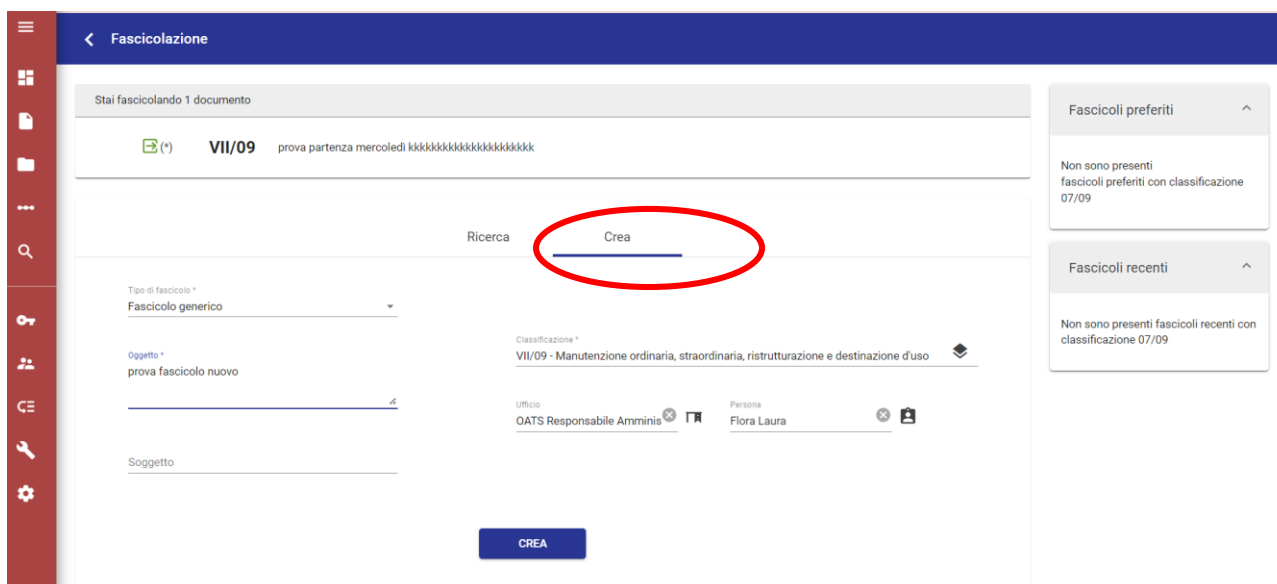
Fascicolazione

Stai fascicolando 1 documento

(*) VII/09 prova partenza mercoledì kkkkkkkkkkkkkkkkkkkkkk

Ricerca Crea

Tipo di fascicolo *
Fascicolo generico

Oggetto *
prova fascicolo nuovo

Soggetto

Classificazione *
VII/09 - Manutenzione ordinaria, straordinaria, ristrutturazione e destinazione d'uso

Ufficio
OATS Responsabile Amminis

Persona
Flora Laura

CREA

Fascicoli preferiti

Non sono presenti fascicoli preferiti con classificazione 07/09

Fascicoli recenti

Non sono presenti fascicoli recenti con classificazione 07/09